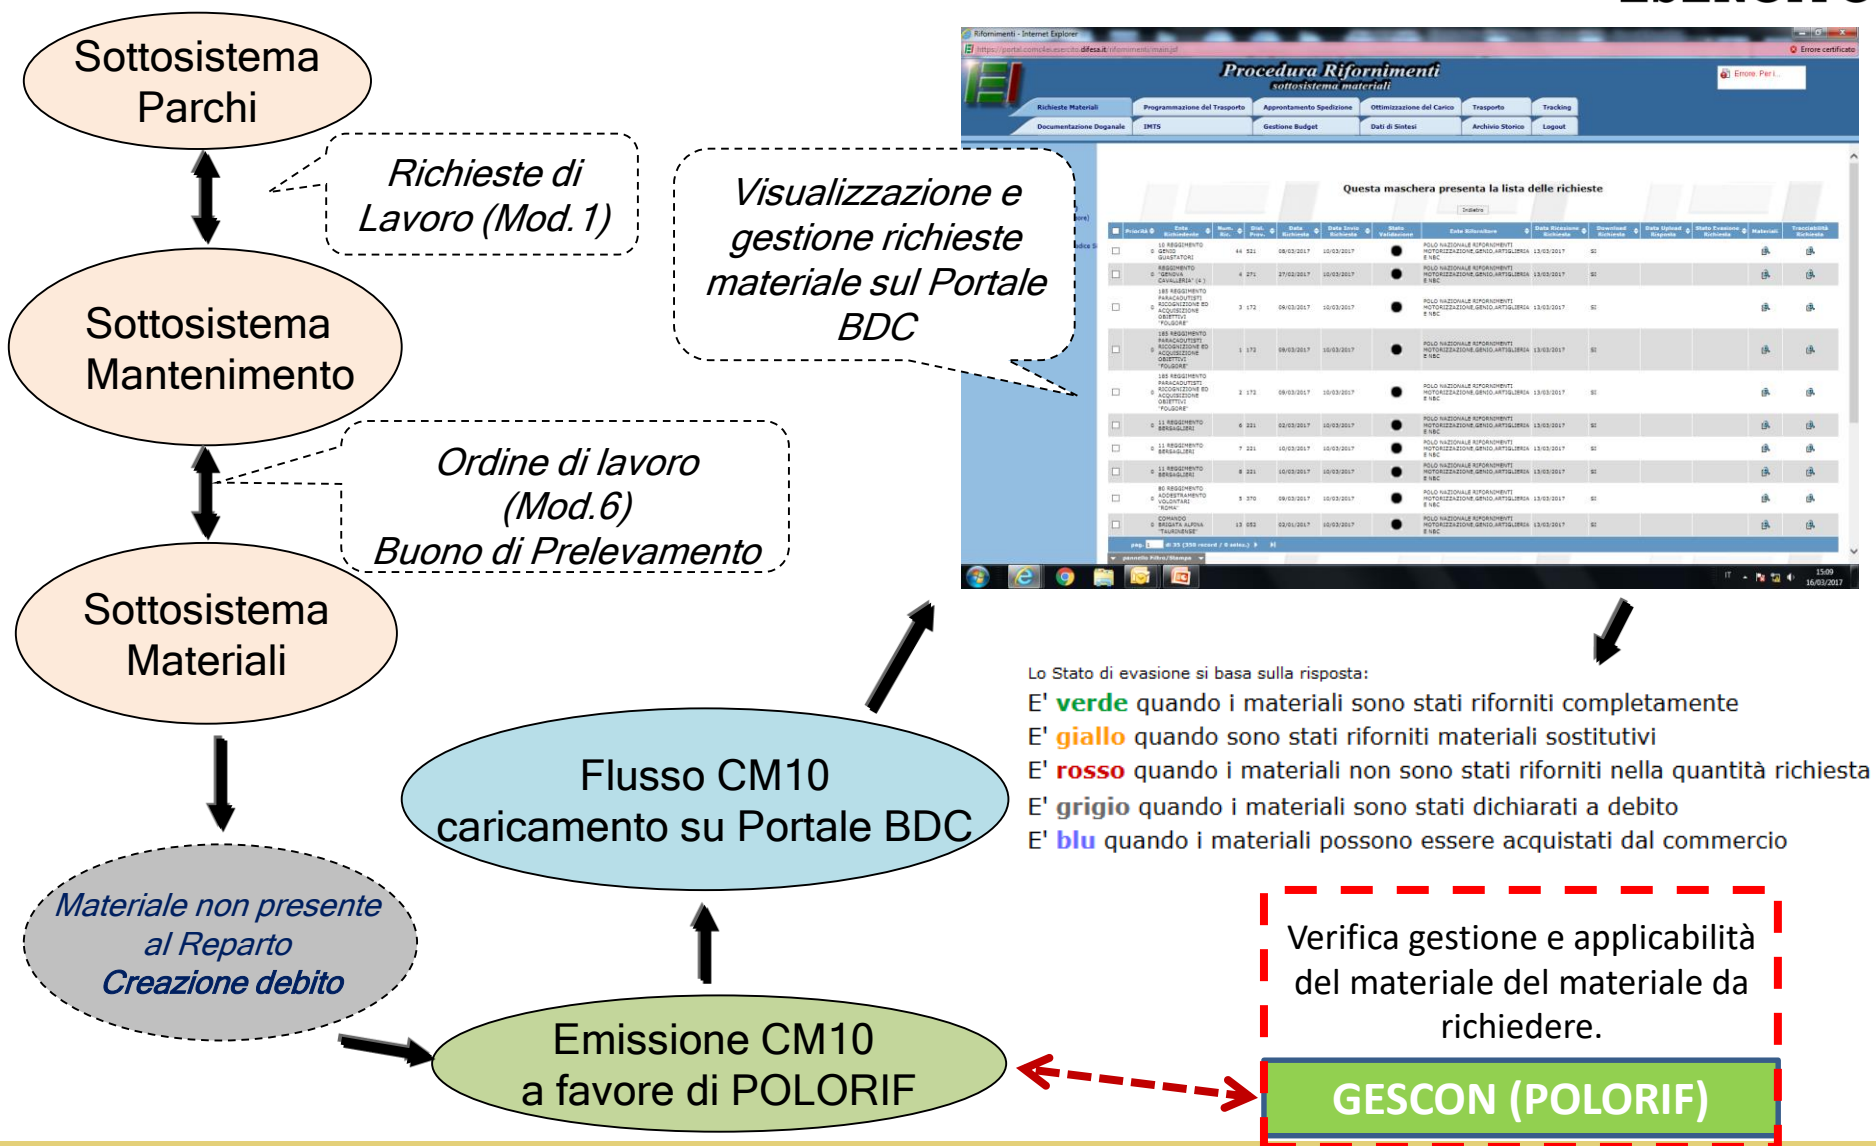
Sottosistema Parchi

Richieste di Lavoro (Mod. 1)

Sottosistema Mantenimento

Ordine di lavoro (Mod.6) Buono di Prelevamento

Sottosistema Materiali

Materiale non presente al Reparto Creazione debito

Visualizzazione e gestione richieste materiale sul Portale BDC

Procedura Rifornimenti
sottosistema materiali

Richieste Materiali | Programmazione del Trasporto | Approntamento Spedizione | Ottimizzazione del Carico | Trasporto | Tracking
Documentazione Doganale | IMTS | Gestione Budget | Dati di Sintesi | Archivio Storico | Logout

Questa maschera presenta la lista delle richieste

Flusso CM10 caricamento su Portale BDC

Emissione CM10 a favore di POLORIF

Lo Stato di evasione si basa sulla risposta:
E' verde quando i materiali sono stati riforniti completamente
E' giallo quando sono stati riforniti materiali sostitutivi
E' rosso quando i materiali non sono stati riforniti nella quantità richiesta
E' grigio quando i materiali sono stati dichiarati a debito
E' blu quando i materiali possono essere acquistati dal commercio

Verifica gestione e applicabilità del materiale del materiale da richiedere.

GESCON (POLORIF)